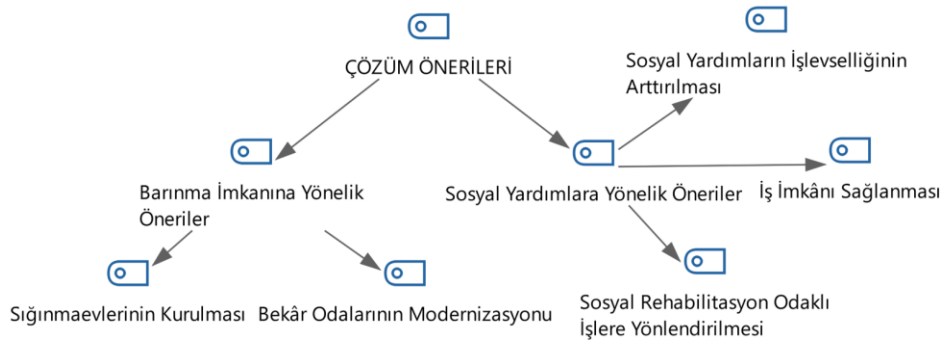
ÇÖZÜM ÖNERİLERİ

Sosyal Yardımların İşlevselliğinin Arttırılması

Barınma İmkanına Yönelik Öneriler

Sosyal Yardımlara Yönelik Öneriler

İş İmkânı Sağlanması

Sığınmaevlerinin Kurulması

Bekâr Odalarının Modernizasyonu

Sosyal Rehabilitasyon Odaklı İşlere Yönlendirilmesi